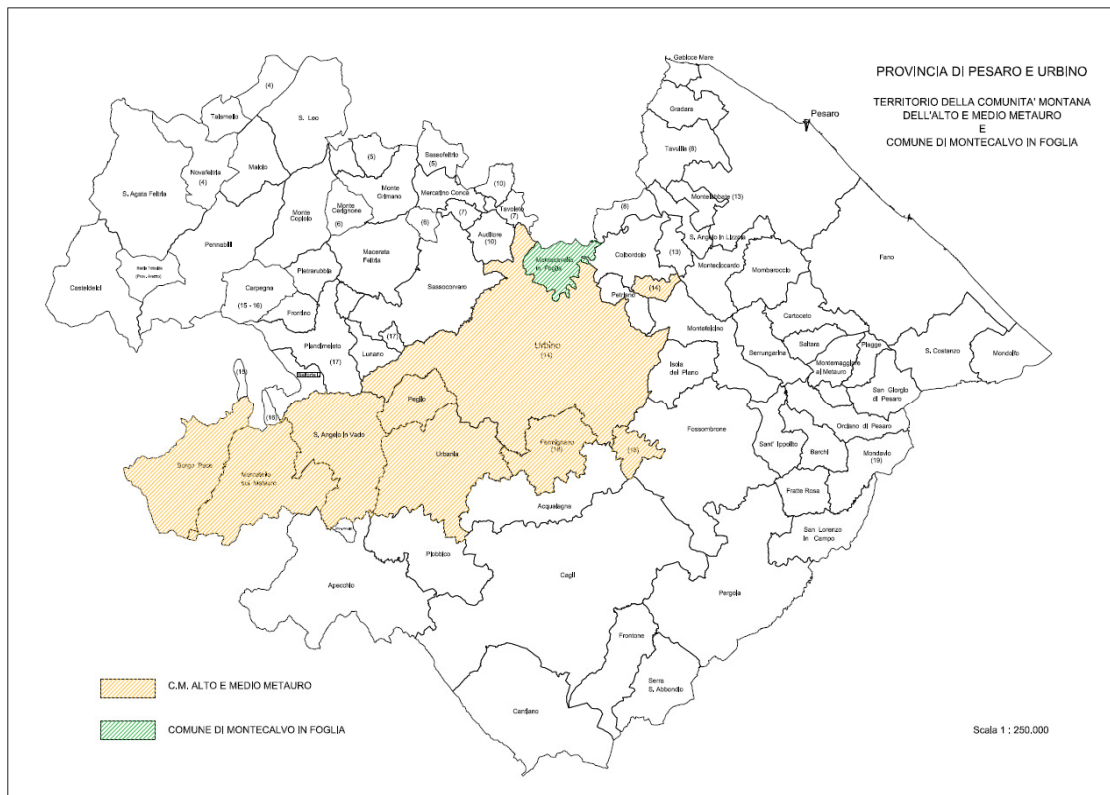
PROVINCIA DI PESARO E URBINO

TERRITORIO DELLA COMUNITA' MONTANA DELL'ALTO E MEDIO METAURO E COMUNE DI MONTECALVO IN FOGLIA

Gabicce Mare
Gradara
Pesaro
Tavullia (8)
Montelabbate (13)
S. Angelo in Lizzola
Colbordolo
Montecalvo in Foglia
(6)
(13)
Montecicardo
Mombaroccio
Fano
Petriano
(14)
Cartoceto
Saltara
Piagge
Montemaggiore al Metauro
S. Costanzo
Mondolfo
Serrungarina
Montefelcino
Isola del Piano
San Giorgio di Pesaro
Orciano di Pesaro
Fossombrone
Sant' Ippolito
Barchi
Mondavio (19)
Fratte Rosa
San Lorenzo in Campo
Pergola
Frontone
Serra S. Abbondio
Cantiano
Cagli
Acqualagna
Fermignano (14)
(18)
Urbino (14)
Urbania
Peglio
S. Angelo in Vado
Mercatello sul Metauro
Borgo Pace
Apecchio
Piobbico
Lunano
(17)
Piandimeleto (17)
Frontino
Pietrarubbia
Carpegna (15 - 16)
Macerata Feltria
Sassocorvaro
Auditore (10)
Tavoleto (7)
(10)
(7)
Mercatino Conca
(6)
Monte Grimano
Monte Cerignone (6)
Sassofeltrio (5)
(5)
Monte Copiolo
Pennabilli
Maiolo
S. Leo
Talamello
(4)
Novafeltria (4)
S. Agata Feltria
Casteldelci
Badia Tedalda (Prov. Arezzo)
(15)
(16)

C.M. ALTO E MEDIO METAURO
COMUNE DI MONTECALVO IN FOGLIA

Scala 1 : 250.000